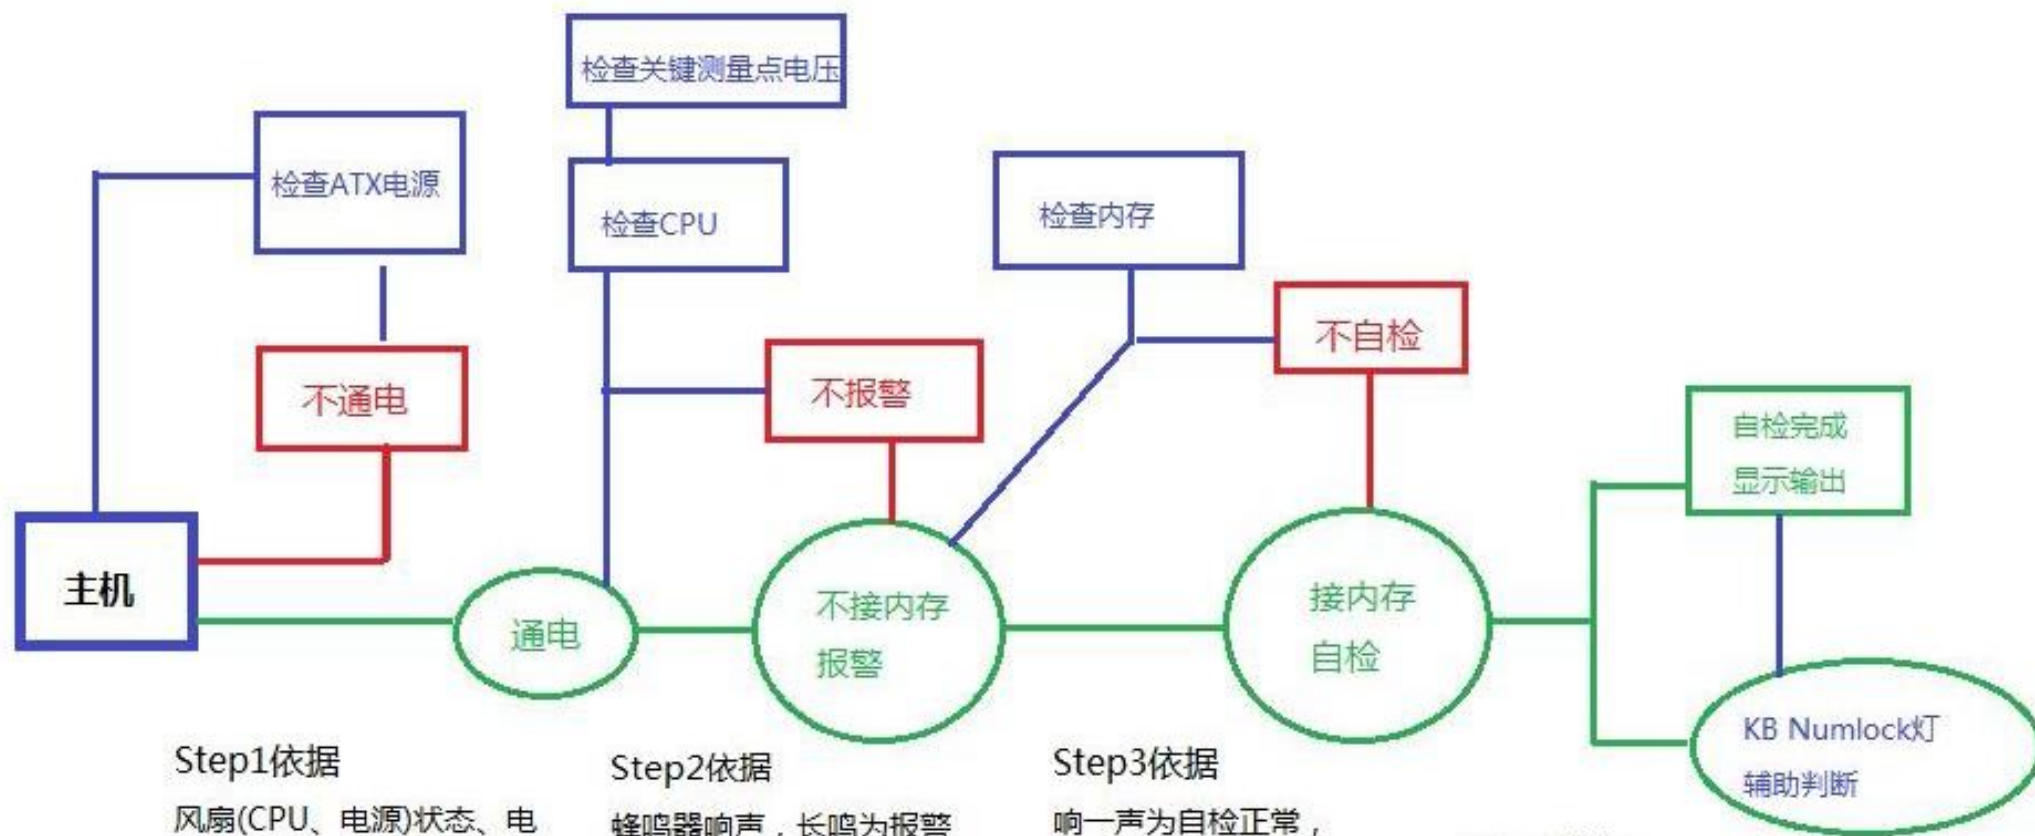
检查关键测量点电压

检查ATX电源

检查CPU

检查内存

不通电

不报警

不自检

自检完成
显示输出

主机

通电

不接内存
报警

接内存
自检

KB Numlock灯
辅助判断

Step1依据
风扇(CPU、电源)状态、电

Step2依据
蜂鸣器响声，长鸣为报警

Step3依据
响一声为自检正常，